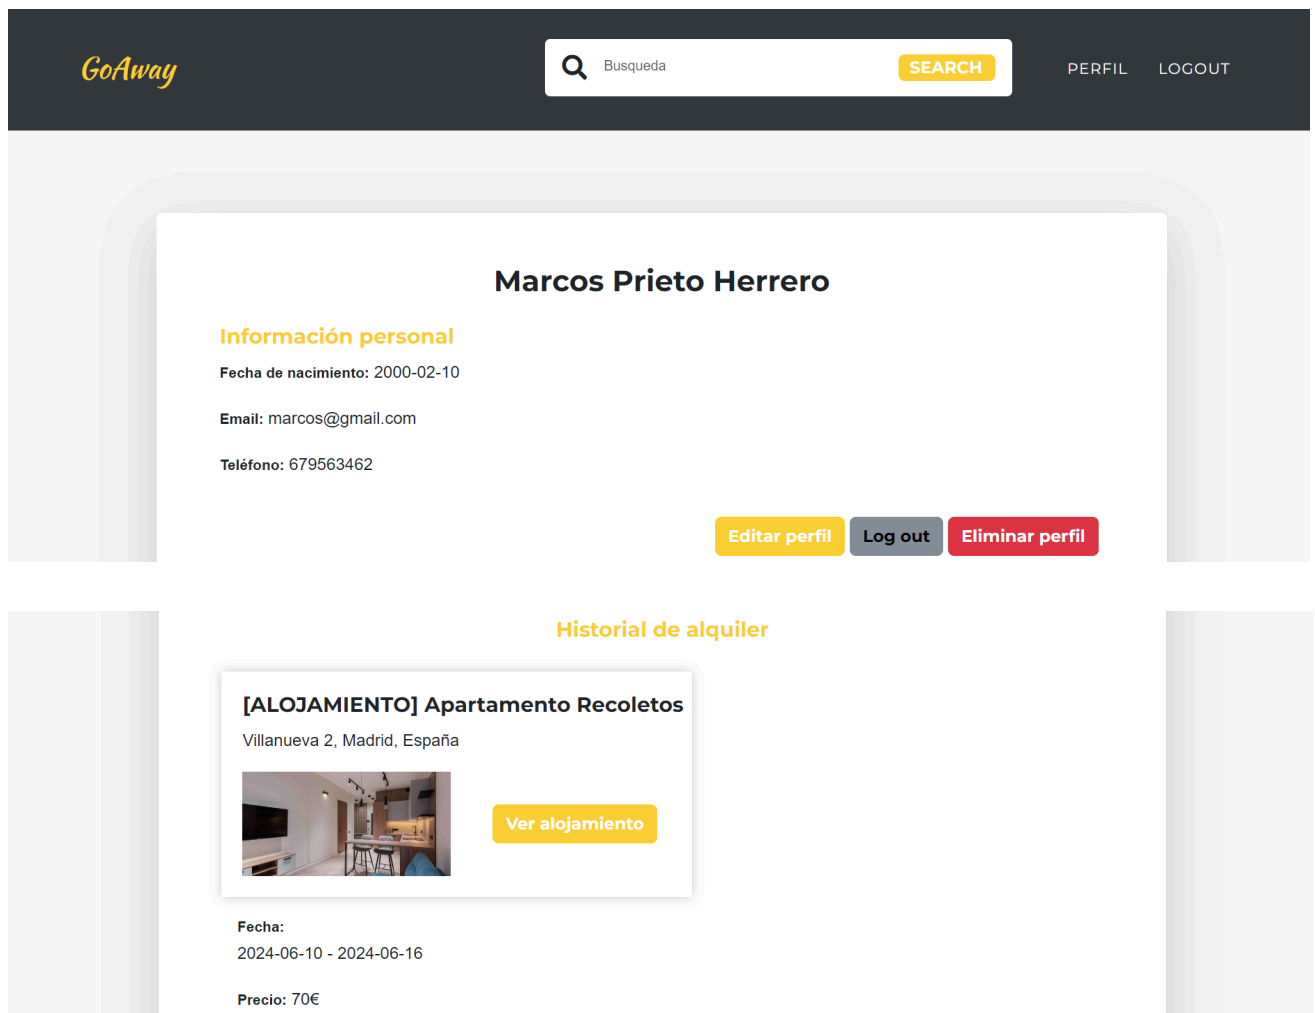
GoAway

Busqueda SEARCH

PERFIL LOGOUT

Marcos Prieto Herrero

Información personal

Fecha de nacimiento: 2000-02-10

Email: marcos@gmail.com

Teléfono: 679563462

Editar perfil Log out Eliminar perfil

Historial de alquiler

[ALOJAMIENTO] Apartamento Recoletos

Villanueva 2, Madrid, España

Ver alojamiento

Fecha:
2024-06-10 - 2024-06-16

Precio: 70€